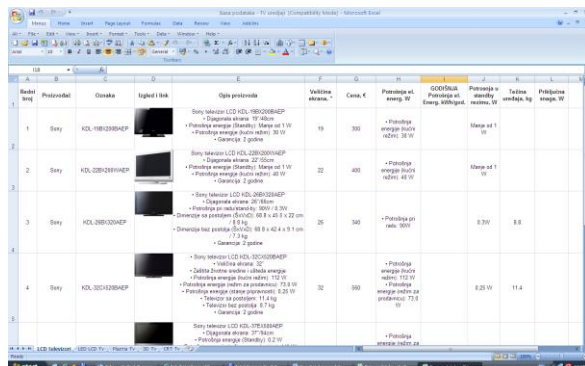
Baza proizvoda - TV uređaji [Compatibility Mode] - Microsoft Excel

Menu Home Insert Page Layout Formulas Data Review View Add-Ins

| | A | B | C | D | E | F | G | H | I | J | K | L |
|---|---|---|---|---|---|---|---|---|---|---|---|---|
| 1 | Redni broj | Proizvođač | Oznaka | Izgled i link | Opis proizvoda | Veličina ekrana, " | Cena, € | Potrošnja el. energ. W | GODIŠNJA Potrošnja el. Energ. kWh/god. | Potrošnja u stanju mirovanja, W | Težina uređaja, kg | Priključna snaga, W |
| 2 | 1 | Sony | KDL-19BX200BAEP | | Sony televizor LCD KDL-19BX200BAEP • Dijagonala ekrana: 19"/48cm • Potrošnja energije (Standby): Manje od 1 W • Potrošnja energije (kućni režim): 30 W • Garancija: 2 godine | 19 | 300 | • Potrošnja energije (kućni režim): 30 W | | Manje od 1 W | | |
| 3 | 2 | Sony | KDL-22BX200WAEP | | Sony televizor LCD KDL-22BX200WAEP • Dijagonala ekrana: 22"/55cm • Potrošnja energije (Standby): Manje od 1 W • Potrošnja energije (kućni režim): 40 W • Garancija: 2 godine | 22 | 400 | • Potrošnja energije (kućni režim): 40 W | | Manje od 1 W | | |
| 4 | 3 | Sony | KDL-26BX320AEP | | Sony televizor LCD KDL-26BX320AEP • Dijagonala ekrana: 26"/66cm • Potrošnja pri radu/standby: 90W / 0.3W • Dimenzije sa postoljem (ŠxVxD): 66.8 x 45.3 x 22 cm / 8.0 kg • Dimenzije bez postolja (ŠxVxD): 66.8 x 42.4 x 9.1 cm / 7.3 kg • Garancija: 2 godine | 26 | 340 | • Potrošnja pri radu: 90W | | 0.3W | 8.0 | |
| 5 | 4 | Sony | KDL-32CX520BAEP | | Sony televizor LCD KDL-32CX520BAEP • Veličina ekrana: 32" • Zaštita životne sredine i ušteda energije • Potrošnja energije (kućni režim): 112 W • Potrošnja energije (režim za prodavnicu): 73.0 W • Potrošnja energije (stanje pripravnosti): 0.25 W • Televizor sa postoljem: 11.4 kg • Televizor bez postolja: 8.7 kg • Garancija: 2 godine | 32 | 560 | • Potrošnja energije (kućni režim): 112 W • Potrošnja energije (režim za prodavnicu): 73.0 W | | 0.25 W | 11.4 | |
| 6 | | | | | Sony televizor LCD KDL-37EX500AEP • Dijagonala ekrana: 37"/94cm • Potrošnja energije (Standby): 0.2 W | | | • Potrošnja energije (režim za | | | | |

LCD televizori | LED LCD TV | Plazma TV | 3D Tv | CRT Tv
Ready